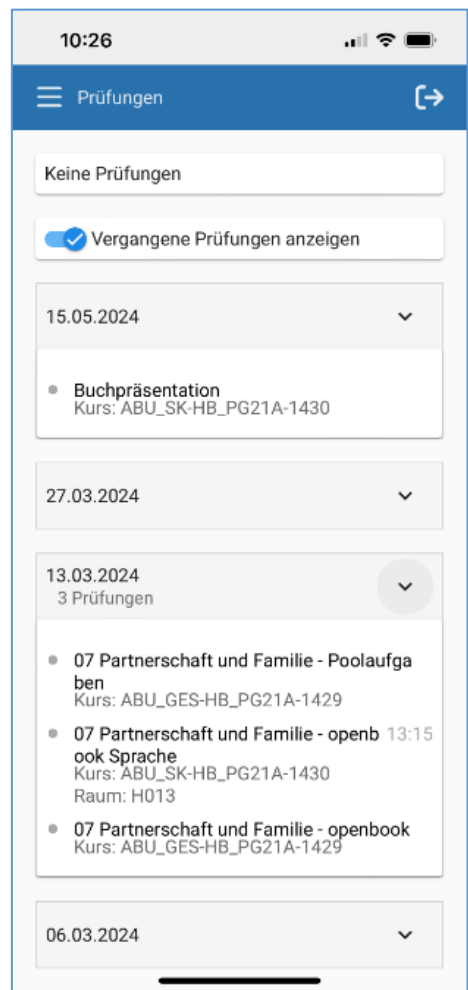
10:26

Prüfungen

Keine Prüfungen

Vergangene Prüfungen anzeigen

15.05.2024

Buchpräsentation
Kurs: ABU_SK-HB_PG21A-1430

27.03.2024

13.03.2024
3 Prüfungen

07 Partnerschaft und Familie - Poolaufgaben
Kurs: ABU_GES-HB_PG21A-1429

07 Partnerschaft und Familie - openbook Sprache 13:15
Kurs: ABU_SK-HB_PG21A-1430
Raum: H013

07 Partnerschaft und Familie - openbook
Kurs: ABU_GES-HB_PG21A-1429

06.03.2024